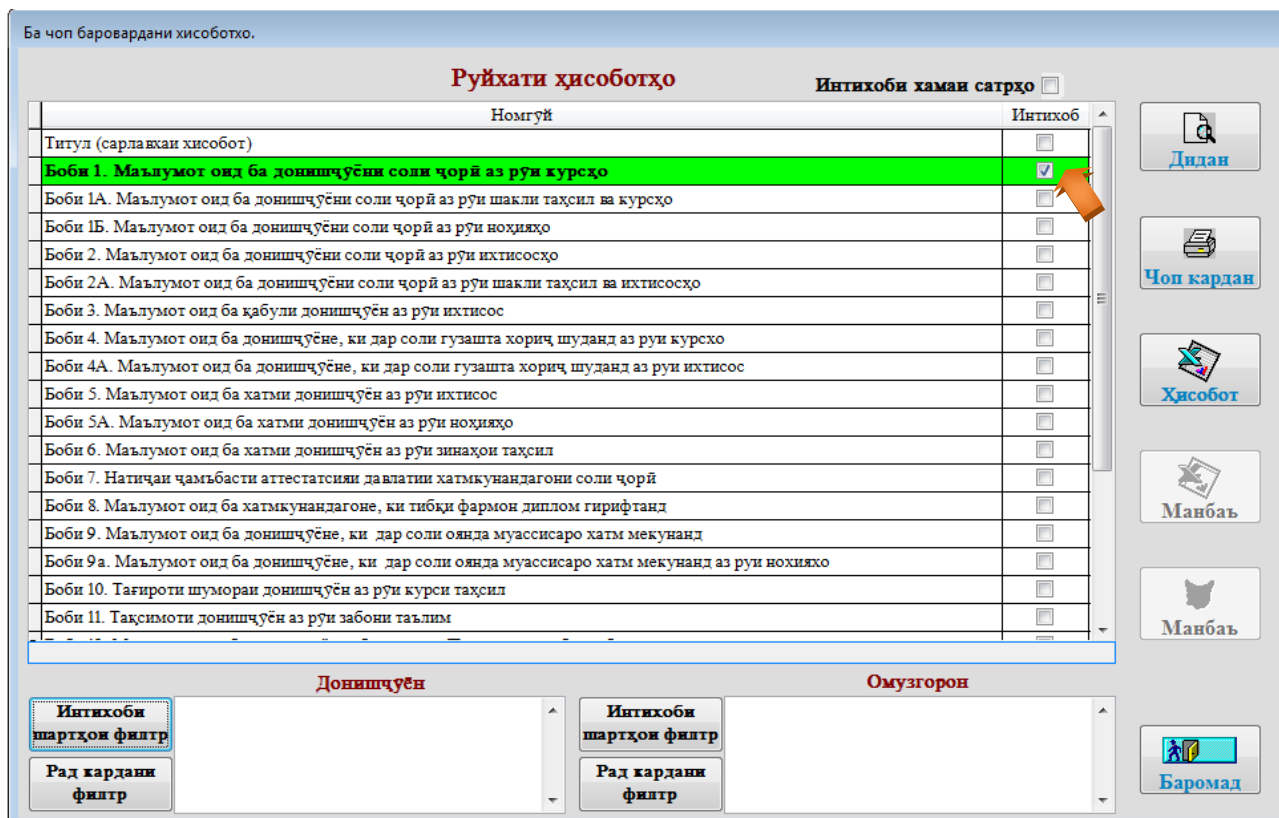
Ба чоп баровардани хисоботхо.

Руйхати ҳисоботҳо

Интихоби хамаи сатрҳо

| Номгӯй | Интихоб |
|---|---|
| Титул (сарлавхаи хисобот) | |
| Боби 1. Маълумот оид ба донишҷӯёни соли ҷорӣ аз рӯи курсҳо | |
| Боби 1А. Маълумот оид ба донишҷӯёни соли ҷорӣ аз рӯи шакли таҳсил ва курсҳо | |
| Боби 1Б. Маълумот оид ба донишҷӯёни соли ҷорӣ аз рӯи ноҳияҳо | |
| Боби 2. Маълумот оид ба донишҷӯёни соли ҷорӣ аз рӯи ихтисосҳо | |
| Боби 2А. Маълумот оид ба донишҷӯёни соли ҷорӣ аз рӯи шакли таҳсил ва ихтисосҳо | |
| Боби 3. Маълумот оид ба қабули донишҷӯён аз рӯи ихтисос | |
| Боби 4. Маълумот оид ба донишҷӯёне, ки дар соли гузашта хориҷ шуданд аз руи курсхо | |
| Боби 4А. Маълумот оид ба донишҷӯёне, ки дар соли гузашта хориҷ шуданд аз руи ихтисос | |
| Боби 5. Маълумот оид ба хатми донишҷӯён аз рӯи ихтисос | |
| Боби 5А. Маълумот оид ба хатми донишҷӯён аз рӯи ноҳияҳо | |
| Боби 6. Маълумот оид ба хатми донишҷӯён аз рӯи зинаҳои таҳсил | |
| Боби 7. Натиҷаи ҷамъбасти аттестатсияи давлатии хатмкунандагони соли ҷорӣ | |
| Боби 8. Маълумот оид ба хатмкунандагоне, ки тибқи фармон диплом гирифтанд | |
| Боби 9. Маълумот оид ба донишҷӯёне, ки дар соли оянда муассисаро хатм мекунанд | |
| Боби 9а. Маълумот оид ба донишҷӯёне, ки дар соли оянда муассисаро хатм мекунанд аз руи нохияхо | |
| Боби 10. Тағироти шумораи донишҷӯён аз рӯи курси таҳсил | |
| Боби 11. Тақсимоти донишҷӯён аз рӯи забони таълим | |

Дидан

Чоп кардан

Ҳисобот

Манбаъ

Манбаъ

Донишҷӯён

Интихоби шартҳои филтр

Рад кардани филтр

Омузгорон

Интихоби шартҳои филтр

Рад кардани филтр

Баромад